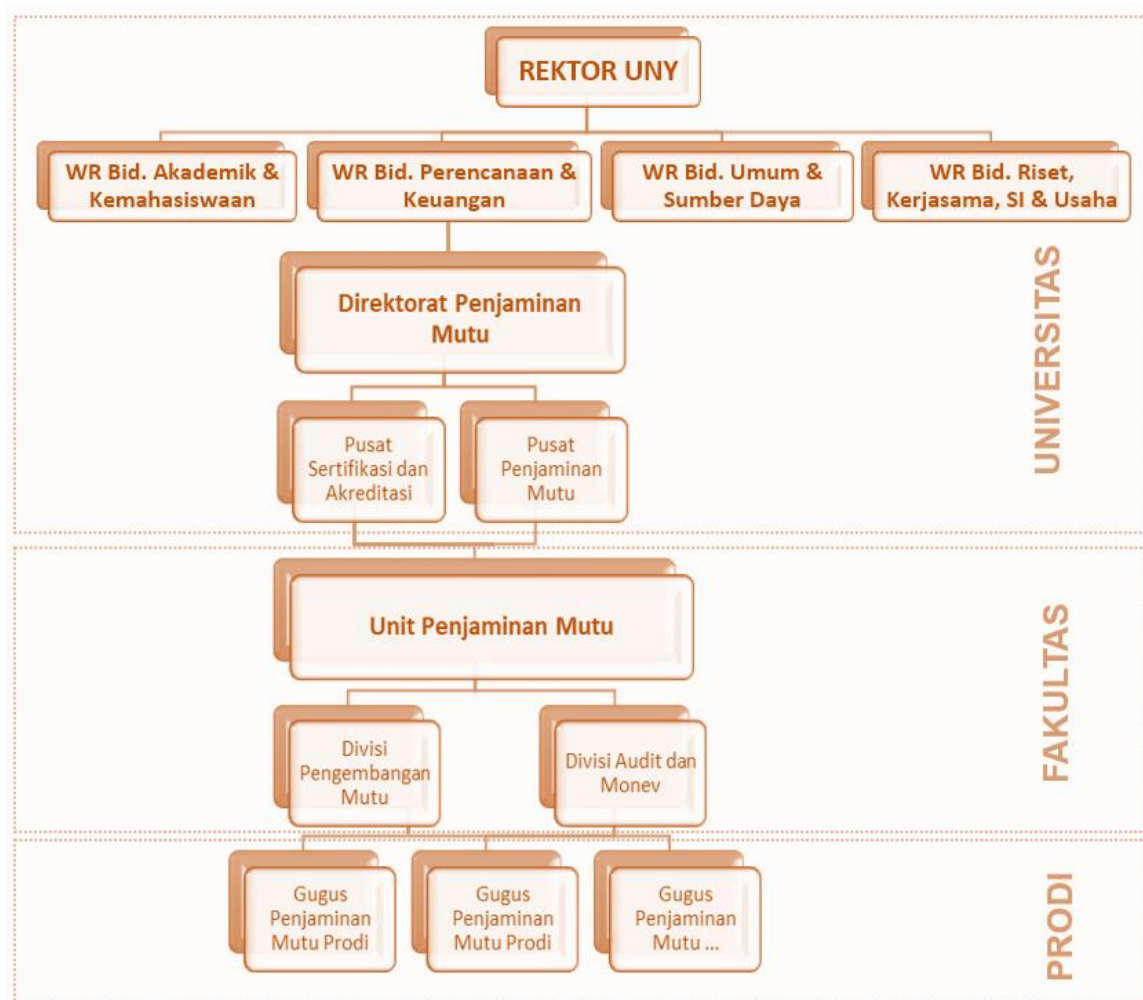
REKTOR UNY

WR Bid. Akademik & Kemahasiswaan

WR Bid. Perencanaan & Keuangan

WR Bid. Umum & Sumber Daya

WR Bid. Riset, Kerjasama, SI & Usaha

Direktorat Penjaminan Mutu

Pusat Sertifikasi dan Akreditasi

Pusat Penjaminan Mutu

UNIVERSITAS

Unit Penjaminan Mutu

Divisi Pengembangan Mutu

Divisi Audit dan Monev

FAKULTAS

Gugus Penjaminan Mutu Prodi

Gugus Penjaminan Mutu Prodi

Gugus Penjaminan Mutu ...

PRODI